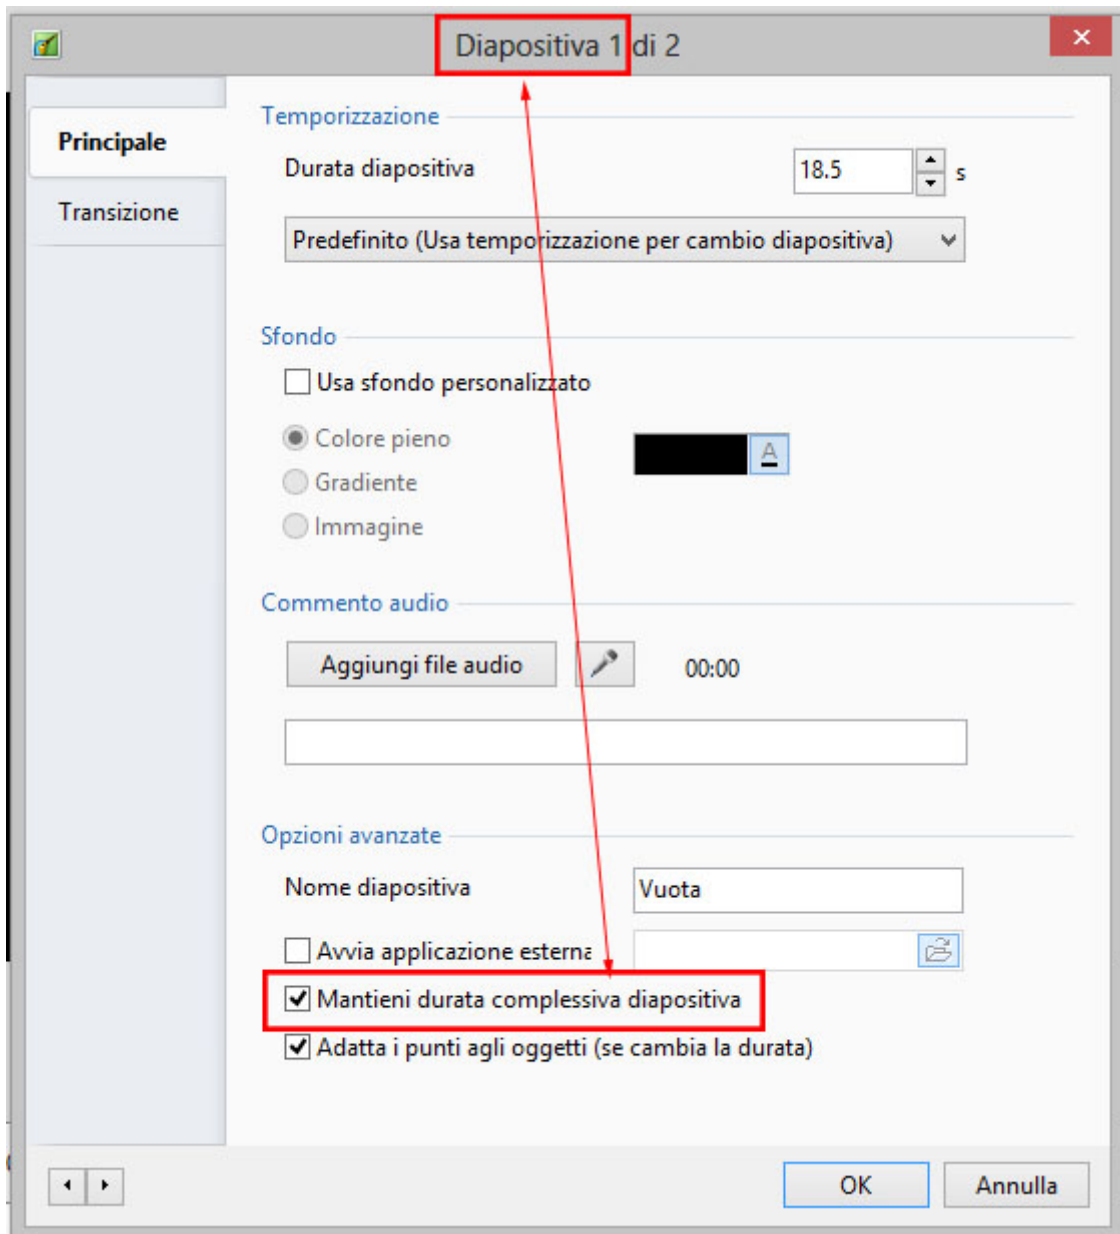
Diapositiva 1 di 2

Principale
Transizione

Temporizzazione
Durata diapositiva 18.5 s
Predefinito (Usa temporizzazione per cambio diapositiva)

Sfondo
Usa sfondo personalizzato
Colore pieno
Gradiente
Immagine

Commento audio
Aggiungi file audio
00:00

Opzioni avanzate
Nome diapositiva Vuota
Avvia applicazione esterna
Mantieni durata complessiva diapositiva
Adatta i punti agli oggetti (se cambia la durata)

OK
Annulla